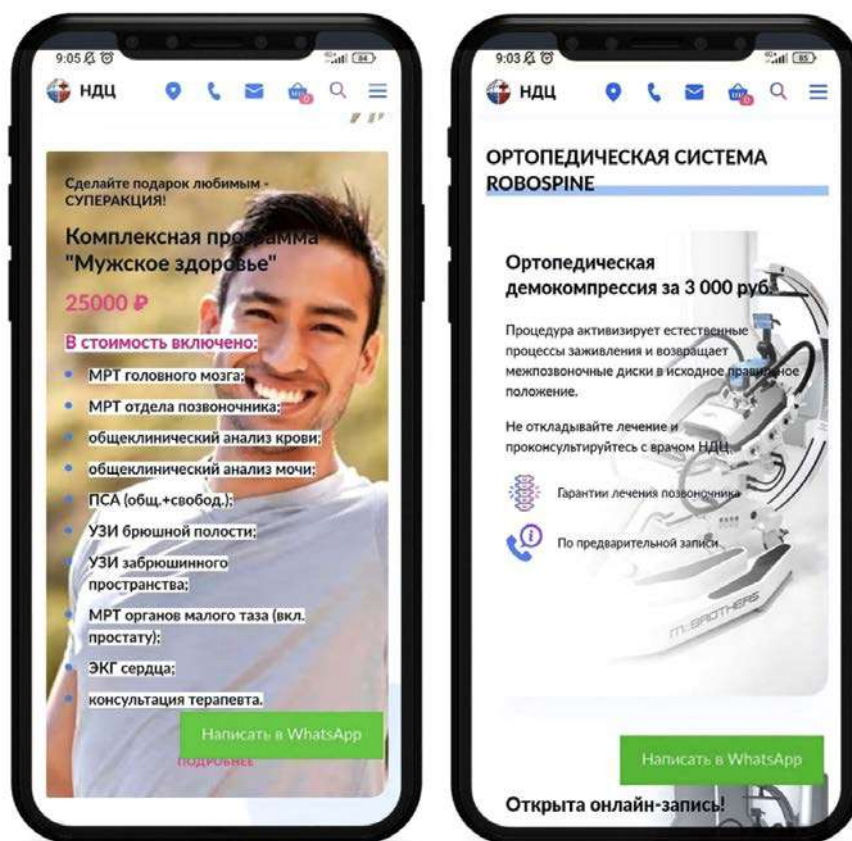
9:05 84

НДЦ

Сделайте подарок любимым - СУПЕРАКЦИЯ!

Комплексная программа "Мужское здоровье"

25000 ₽

В стоимость включено:

- МРТ головного мозга;
- МРТ отдела позвоночника;
- общеклинический анализ крови;
- общеклинический анализ мочи;
- ПСА (общ.+свобод.);
- УЗИ брюшной полости;
- УЗИ забрюшинного пространства;
- МРТ органов малого таза (вкл. простату);
- ЭКГ сердца;
- консультация терапевта.

Написать в WhatsApp

ПОДРОБНЕЕ

9:03 85

НДЦ

ОРТОПЕДИЧЕСКАЯ СИСТЕМА ROBOSPINE

Ортопедическая демокомпрессия за 3 000 руб.

Процедура активизирует естественные процессы заживления и возвращает межпозвоночные диски в исходное правильное положение.

Не откладывайте лечение и проконсультируйтесь с врачом НДЦ.

Гарантии лечения позвоночника

По предварительной записи

M-BROTHERS

Написать в WhatsApp

Открыта онлайн-запись!